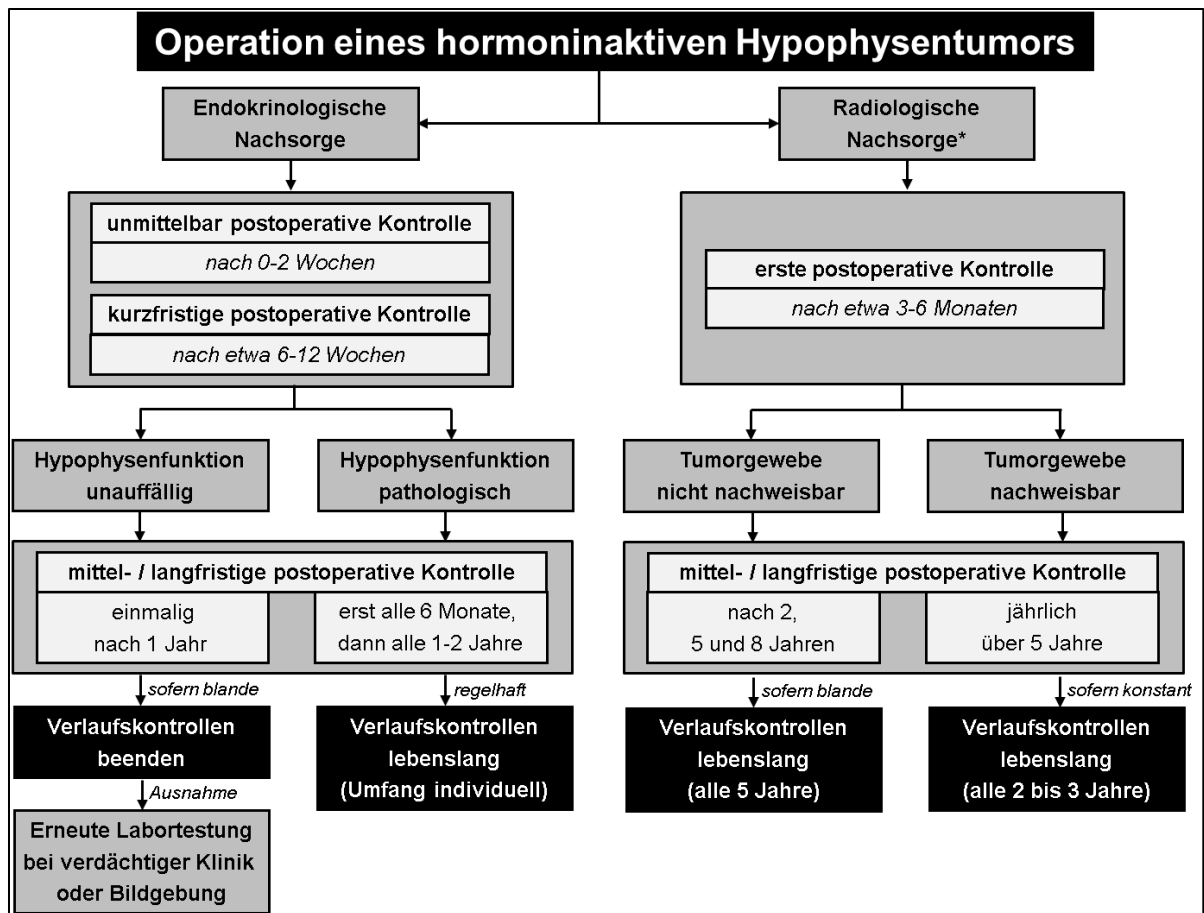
Operation eines hormoninaktiven Hypophysentumors

Endokrinologische Nachsorge

Radiologische Nachsorge*

unmittelbar postoperative Kontrolle

nach 0-2 Wochen

kurzfristige postoperative Kontrolle

nach etwa 6-12 Wochen

erste postoperative Kontrolle

nach etwa 3-6 Monaten

Hypophysenfunktion unauffällig

Hypophysenfunktion pathologisch

Tumorgewebe nicht nachweisbar

Tumorgewebe nachweisbar

mittel- / langfristige postoperative Kontrolle

einmalig nach 1 Jahr

erst alle 6 Monate, dann alle 1-2 Jahre

mittel- / langfristige postoperative Kontrolle

nach 2, 5 und 8 Jahren

jährlich über 5 Jahre

sofern blande

Verlaufskontrollen beenden

regelhaft

Verlaufskontrollen lebenslang (Umfang individuell)

sofern blande

Verlaufskontrollen lebenslang (alle 5 Jahre)

sofern konstant

Verlaufskontrollen lebenslang (alle 2 bis 3 Jahre)

Ausnahme

Erneute Labortestung bei verdächtiger Klinik oder Bildgebung